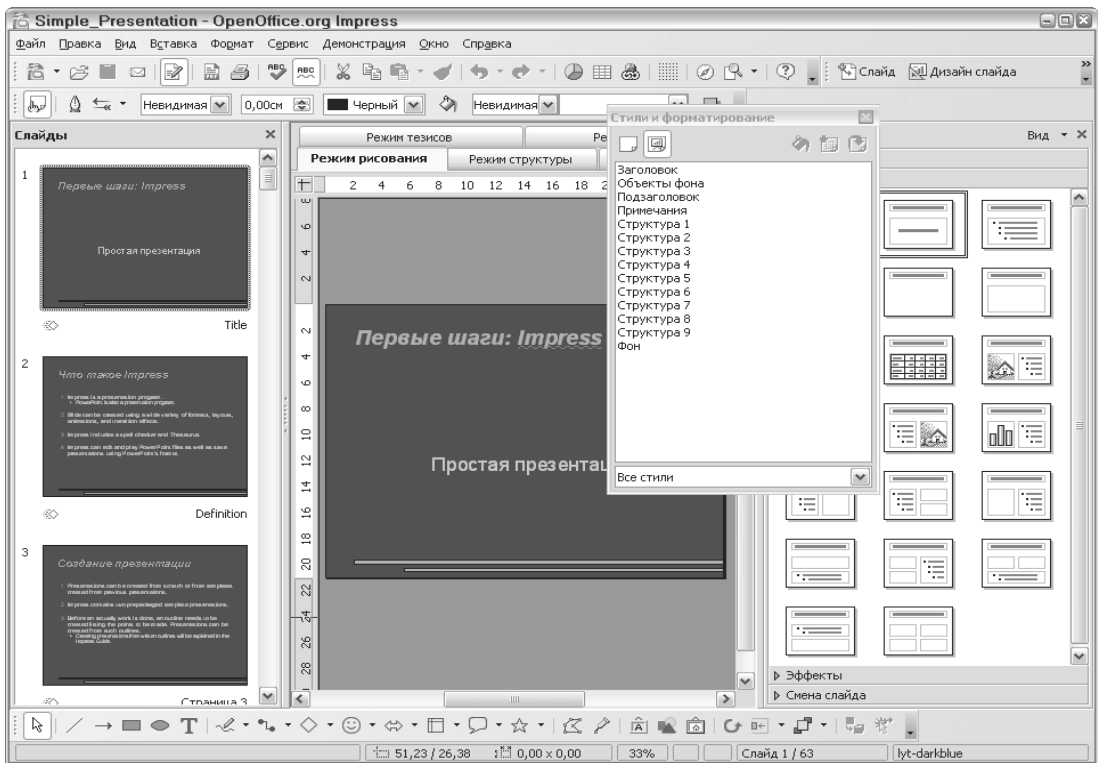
Simple_Presentation - OpenOffice.org Impress

Файл Правка Вид Вставка Формат Сервис Демонстрация Окно Справка

Слайд Дизайн слайда

Невидимая 0,00см Черный Невидимая

Слайды

1

Первые шаги: Impress

Простая презентация

Title

2

Что такое Impress

Definition

3

Создание презентации

Страница 3

Режим тезисов

Режим рисования Режим структуры

2 4 6 8 10 12 14 16 18 2

Первые шаги: Impress

Простая презентац

Стили и форматирование

Заголовок
Объекты фона
Подзаголовок
Примечания
Структура 1
Структура 2
Структура 3
Структура 4
Структура 5
Структура 6
Структура 7
Структура 8
Структура 9
Фон

Все стили

Вид

▷ Эффекты
▷ Смена слайда

51,23 / 26,38 0,00 x 0,00 33% Слайд 1 / 63 lyt-darkblue